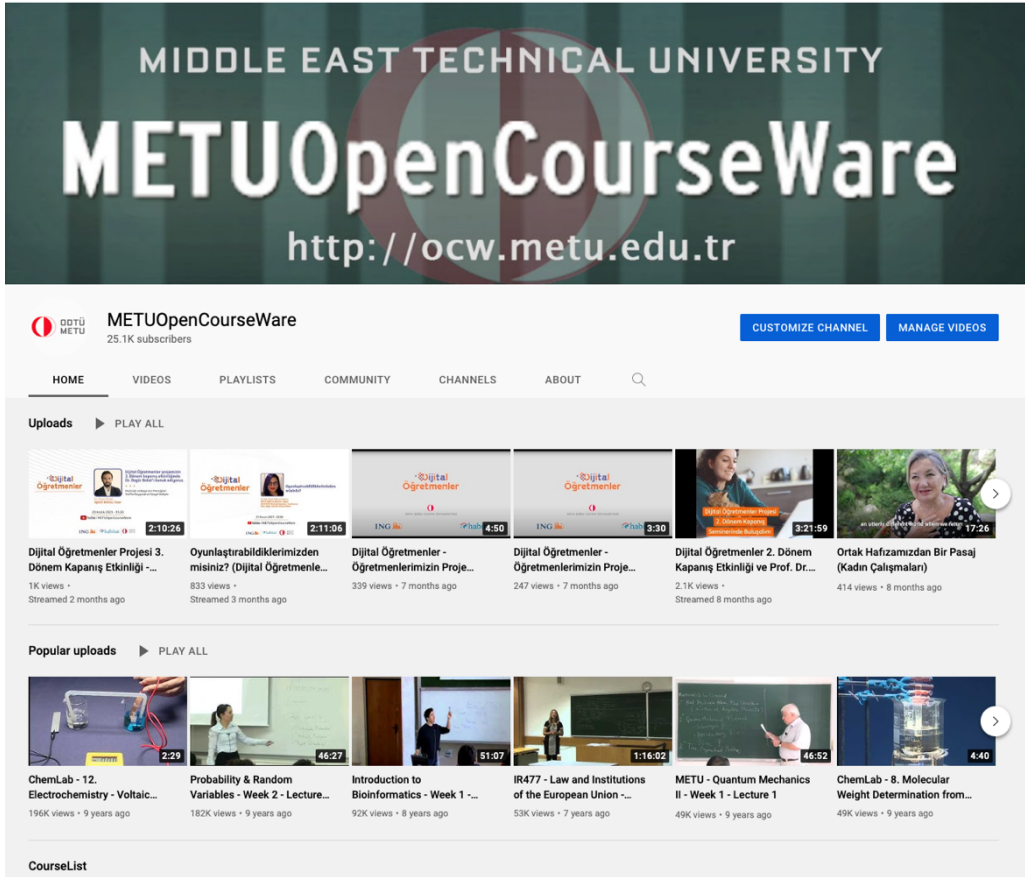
MIDDLE EAST TECHNICAL UNIVERSITY
METUOpenCourseWare
http://ocw.metu.edu.tr

ODTÜ METU
METUOpenCourseWare
25.1K subscribers

CUSTOMIZE CHANNEL
MANAGE VIDEOS

HOME VIDEOS PLAYLISTS COMMUNITY CHANNELS ABOUT

Uploads PLAY ALL

Dijital Öğretmenler
2:10:26
Dijital Öğretmenler Projesi 3. Dönem Kapanış Etkinliği -...
1K views • Streamed 2 months ago

Dijital Öğretmenler
2:11:06
Oyunlaştırabildiklerimizden misiniz? (Dijital Öğretmenle...
833 views • Streamed 3 months ago

Dijital Öğretmenler
ING
4:50
Dijital Öğretmenler - Öğretmenlerimizin Proje...
339 views • 7 months ago

Dijital Öğretmenler
ING
3:30
Dijital Öğretmenler - Öğretmenlerimizin Proje...
247 views • 7 months ago

Dijital Öğretmenler Projesi 2. Dönem Kapanış
3:21:59
Dijital Öğretmenler 2. Dönem Kapanış Etkinliği ve Prof. Dr....
2.1K views
Streamed 8 months ago

17:26
Ortak Hafızamızdan Bir Pasaj (Kadın Çalışmaları)
414 views • 8 months ago

Popular uploads PLAY ALL

2:29
ChemLab - 12. Electrochemistry - Voltaic...
196K views • 9 years ago

46:27
Probability & Random Variables - Week 2 - Lecture...
182K views • 9 years ago

51:07
Introduction to Bioinformatics - Week 1 -...
92K views • 8 years ago

1:16:02
IR477 - Law and Institutions of the European Union -...
53K views • 7 years ago

46:52
METU - Quantum Mechanics II - Week 1 - Lecture 1
49K views • 9 years ago

4:40
ChemLab - 8. Molecular Weight Determination from...
49K views • 9 years ago

CourseList